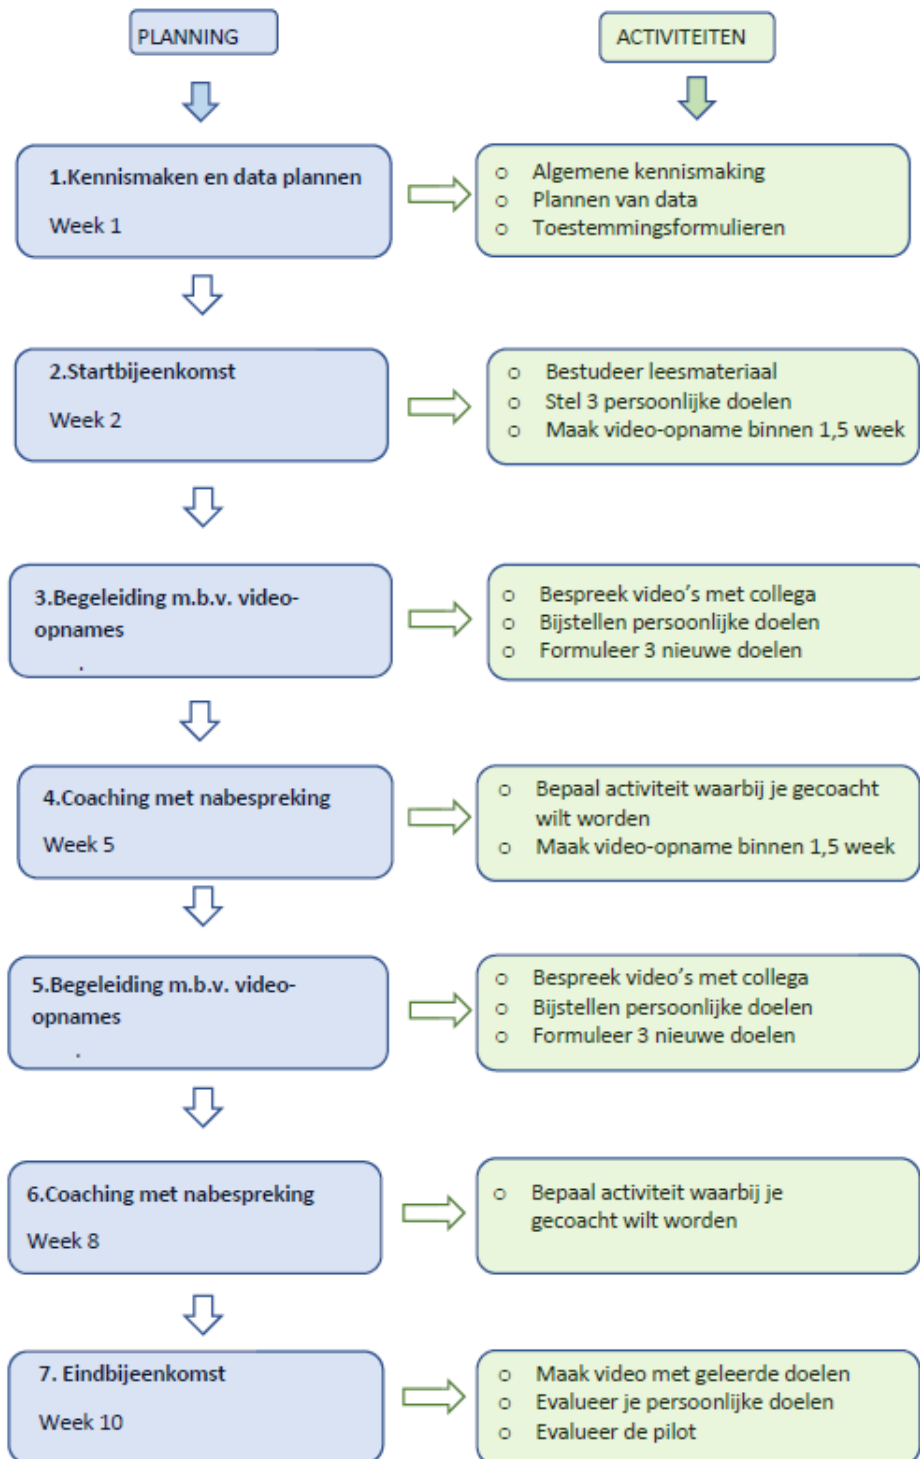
PLANNING

ACTIVITEITEN

1.Kennismaken en data plannen

Week 1

- Algemene kennismaking
- Plannen van data
- Toestemmingsformulieren

2.Startbijeenkomst

Week 2

- Bestudeer leesmateriaal
- Stel 3 persoonlijke doelen
- Maak video-opname binnen 1,5 week

3.Begeleiding m.b.v. video-opnames

.

- Bespreek video's met collega
- Bijstellen persoonlijke doelen
- Formuleer 3 nieuwe doelen

4.Coaching met nabespreking

Week 5

- Bepaal activiteit waarbij je gecoacht wilt worden
- Maak video-opname binnen 1,5 week

5.Begeleiding m.b.v. video-opnames

.

- Bespreek video's met collega
- Bijstellen persoonlijke doelen
- Formuleer 3 nieuwe doelen

6.Coaching met nabespreking

Week 8

- Bepaal activiteit waarbij je gecoacht wilt worden

7. Eindbijeenkomst

Week 10

- Maak video met geleerde doelen
- Evalueer je persoonlijke doelen
- Evalueer de pilot